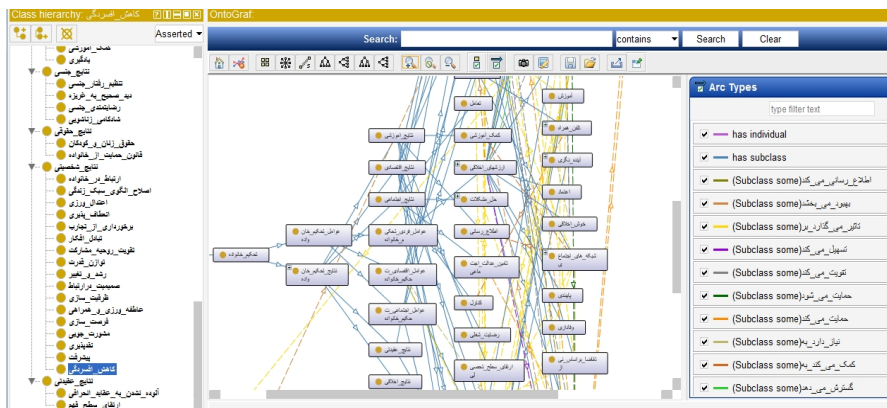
Class hierarchy: کاهش_افسردگی

Asserted

ضعف_آموزشی
یادگیری
نتایج_جنسی
تنظیم_رفتار_جنسی
دید_صحیح_به_غریزه
رضایتمندی_جنسی
شادکامی_زناشویی
نتایج_حقوقی
حقوق_زنان_و_کودکان
قانون_حمایت_از_خانواده
نتایج_شخصیتی
ارتباط_در_خانواده
اصلاح_الگوی_سبک_زندگی
اعتدال_ورزی
انعطاف_پذیری
برخورداری_از_تجارب
تبادل_افکار
تقویت_روحیه_مشارکت
توازن_قدرت
رشد_و_تغییر
صمیمیت_در_ارتباط
ظرفیت_سازی
عاطفه_ورزی_و_همراهی
فرصت_سازی
مشورت_جویی
نقدپذیری
پیشرفت
کاهش_افسردگی
نتایج_عقیدتی
آلوده_نشدن_به_عقاید_انحرافی
ارتقای_سطح_فهم

OntoGraf:

Search: contains Search Clear

Arc Types
type filter text
has individual
has subclass
(Subclass some)اطلاع_رسانی_می_کند
(Subclass some)بهبود_می_بخشد
(Subclass some)تاثیر_می_گذارد_بر
(Subclass some)تسهیل_می_کند
(Subclass some)تقویت_می_کند
(Subclass some)حمایت_می_شود
(Subclass some)حمایت_می_کند
(Subclass some)نیاز_دارد_به
(Subclass some)کمک_می_کند_به
(Subclass some)گسترش_می_دهد

تحکیم_خانواده
عوامل_تحکیم_خان واده
نتایج_تحکیم_خان واده
نتایج_آموزشی
نتایج_اقتصادی
نتایج_اجتماعی
عوامل_فردی_تحکیم خانواده
عوامل_اقتصادی_ت حکیم_خانواده
عوامل_اجتماعی_ت حکیم_خانواده
نتایج_جنسی
نتایج_اخلاقی
تعامل
کمک_آموزشی
ارزشهای_اخلاقی
حل_مشکلات
اطلاع_رسانی
تامین_عدالت_اجت ماعی
کاتول
رضایت_شغلی
ارتقای_سطح_تحصی لی
آموزش
امن_همراه
ابتدا_نگری
اعتماد
خوش_اخلاقی
شبکه_های_اجتماع ی
پایداری
وفاداری
تناسب_براساس_نی از